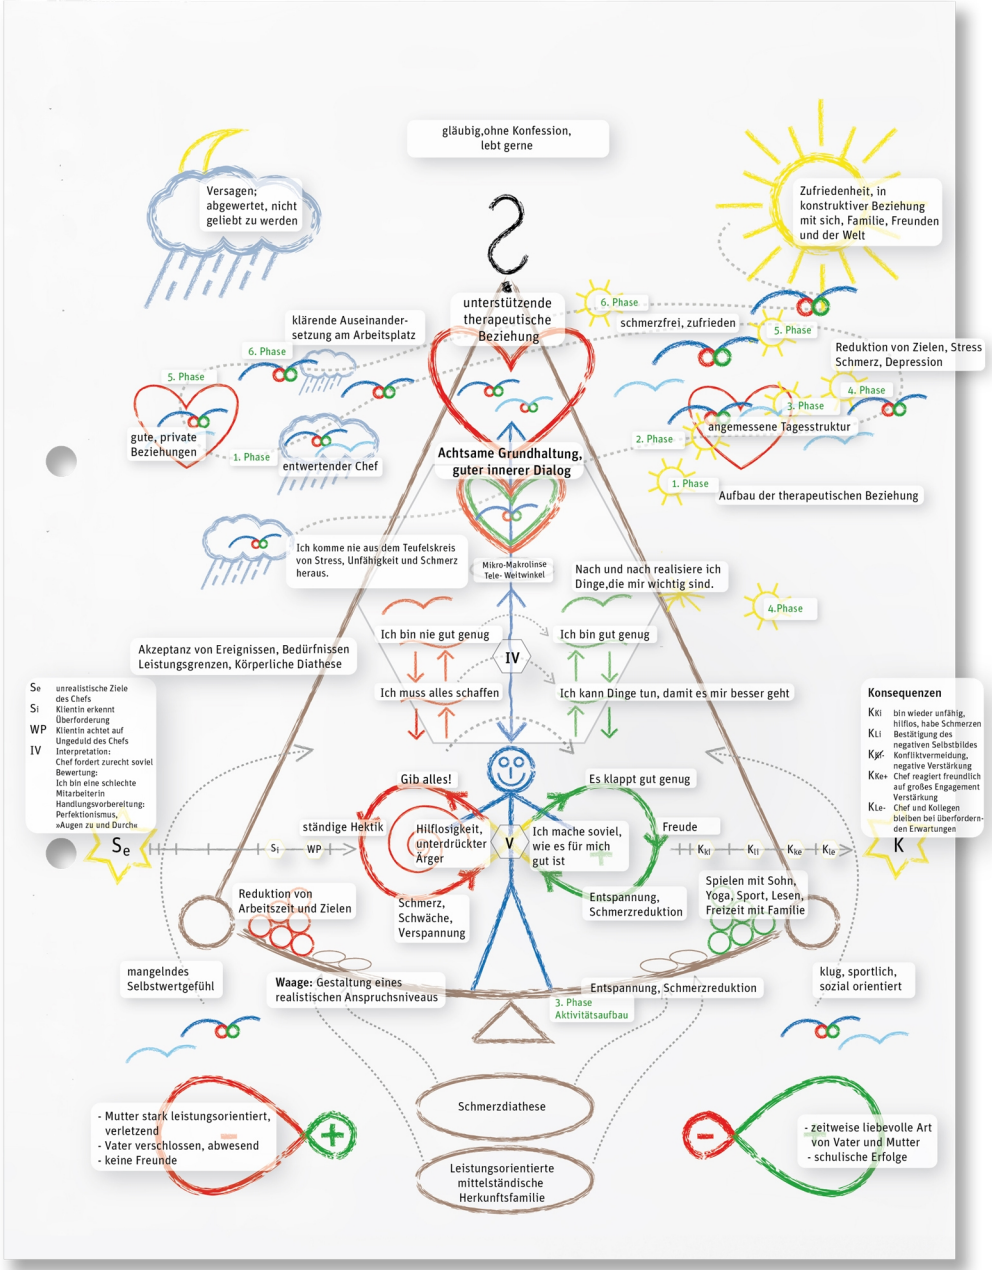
gläubig,ohne Konfession, lebt gerne

Versagen; abgewertet, nicht geliebt zu werden

Zufriedenheit, in konstruktiver Beziehung mit sich, Familie, Freunden und der Welt

unterstützende therapeutische Beziehung

6. Phase

schmerzfrei, zufrieden

5. Phase

Reduktion von Zielen, Stress Schmerz, Depression

klärende Auseinandersetzung am Arbeitsplatz

6. Phase

5. Phase

4. Phase

3. Phase

angemessene Tagesstruktur

2. Phase

gute, private Beziehungen

1. Phase

entwertender Chef

Achtsame Grundhaltung, guter innerer Dialog

1. Phase

Aufbau der therapeutischen Beziehung

Ich komme nie aus dem Teufelskreis von Stress, Unfähigkeit und Schmerz heraus.

Mikro-Makrolinse Tele- Weitwinkel

Nach und nach realisiere ich Dinge,die mir wichtig sind.

4.Phase

Ich bin nie gut genug

Ich bin gut genug

Akzeptanz von Ereignissen, Bedürfnissen Leistungsgrenzen, Körperliche Diathese

IV

Ich muss alles schaffen

Ich kann Dinge tun, damit es mir besser geht

Se unrealistische Ziele des Chefs
Si Klientin erkennt Überforderung
WP Klientin achtet auf Ungeduld des Chefs
IV Interpretation: Chef fordert zurecht soviel Bewertung: Ich bin eine schlechte Mitarbeiterin Handlungsvorbereitung: Perfektionismus, »Augen zu und Durch«

Konsequenzen
Kkl bin wieder unfähig, hilflos, habe Schmerzen
KLi Bestätigung des negativen Selbstbildes
Kkl Konfliktvermeidung, negative Verstärkung
KKe+ Chef reagiert freundlich auf großes Engagement Verstärkung
KLe- Chef und Kollegen bleiben bei überfordernden Erwartungen

Gib alles!

Es klappt gut genug

ständige Hektik

Hilflosigkeit, unterdrückter Ärger

V

Ich mache soviel, wie es für mich gut ist

Freude

Se Si WP

Kkl Kli Kke Kle K

Reduktion von Arbeitszeit und Zielen

Schmerz, Schwäche, Verspannung

Entspannung, Schmerzreduktion

Spielen mit Sohn, Yoga, Sport, Lesen, Freizeit mit Familie

mangelndes Selbstwertgefühl

Waage: Gestaltung eines realistischen Anspruchsniveaus

Entspannung, Schmerzreduktion

klug, sportlich, sozial orientiert

3. Phase Aktivitätsaufbau

Schmerzdiathese

- Mutter stark leistungsorientiert, verletzend
- Vater verschlossen, abwesend
- keine Freunde

- zeitweise liebevolle Art von Vater und Mutter
- schulische Erfolge

Leistungsorientierte mittelständische Herkunftsfamilie